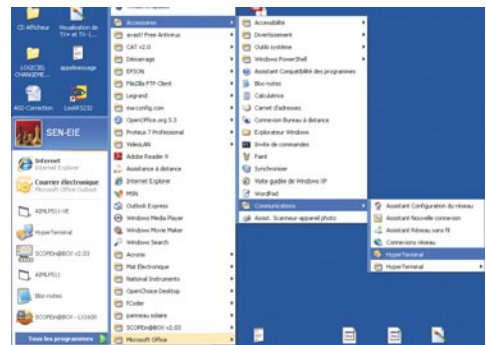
CD Afficheur
Visualisation de TI+ et TI- (...
LOGICIEL CHANGEME...
appelmessage
AGI Correction
LedRS232
SEN-EIE
Internet
Internet Explorer
Courrier électronique
Microsoft Office Outlook
AIMLP511-VE
HyperTerminal
SCOPEn@BOX v2.03
AIMLP511
Bloc-notes
SCOPEn@BOX - LX1600
Tous les programmes
Accessoires
avast! Free Antivirus
CAT v2.0
Démarrage
EPSON
FileZilla FTP Client
Legrand
ms-config.com
OpenOffice.org 3.3
Proteus 7 Professional
VideoLAN
Adobe Reader 9
Assistance à distance
Internet Explorer
MSN
Outlook Express
Windows Media Player
Windows Movie Maker
Windows Search
Acronis
Mat Electronique
National Instruments
OpenChoice Desktop
FCoder
panneau solaire
SCOPEn@BOX v2.03
Microsoft Office
Accessibilité
Divertissement
Outils système
Windows PowerShell
Assistant Compatibilité des programmes
Bloc-notes
Calculatrice
Carnet d'adresses
Connexion Bureau à distance
Explorateur Windows
Invite de commandes
Paint
Synchroniser
Visite guidée de Windows XP
WordPad
Communications
Assist. Scanneur-appareil photo
Assistant Configuration du réseau
Assistant Nouvelle connexion
Assistant Réseau sans fil
Connexions réseau
HyperTerminal
HyperTerminal